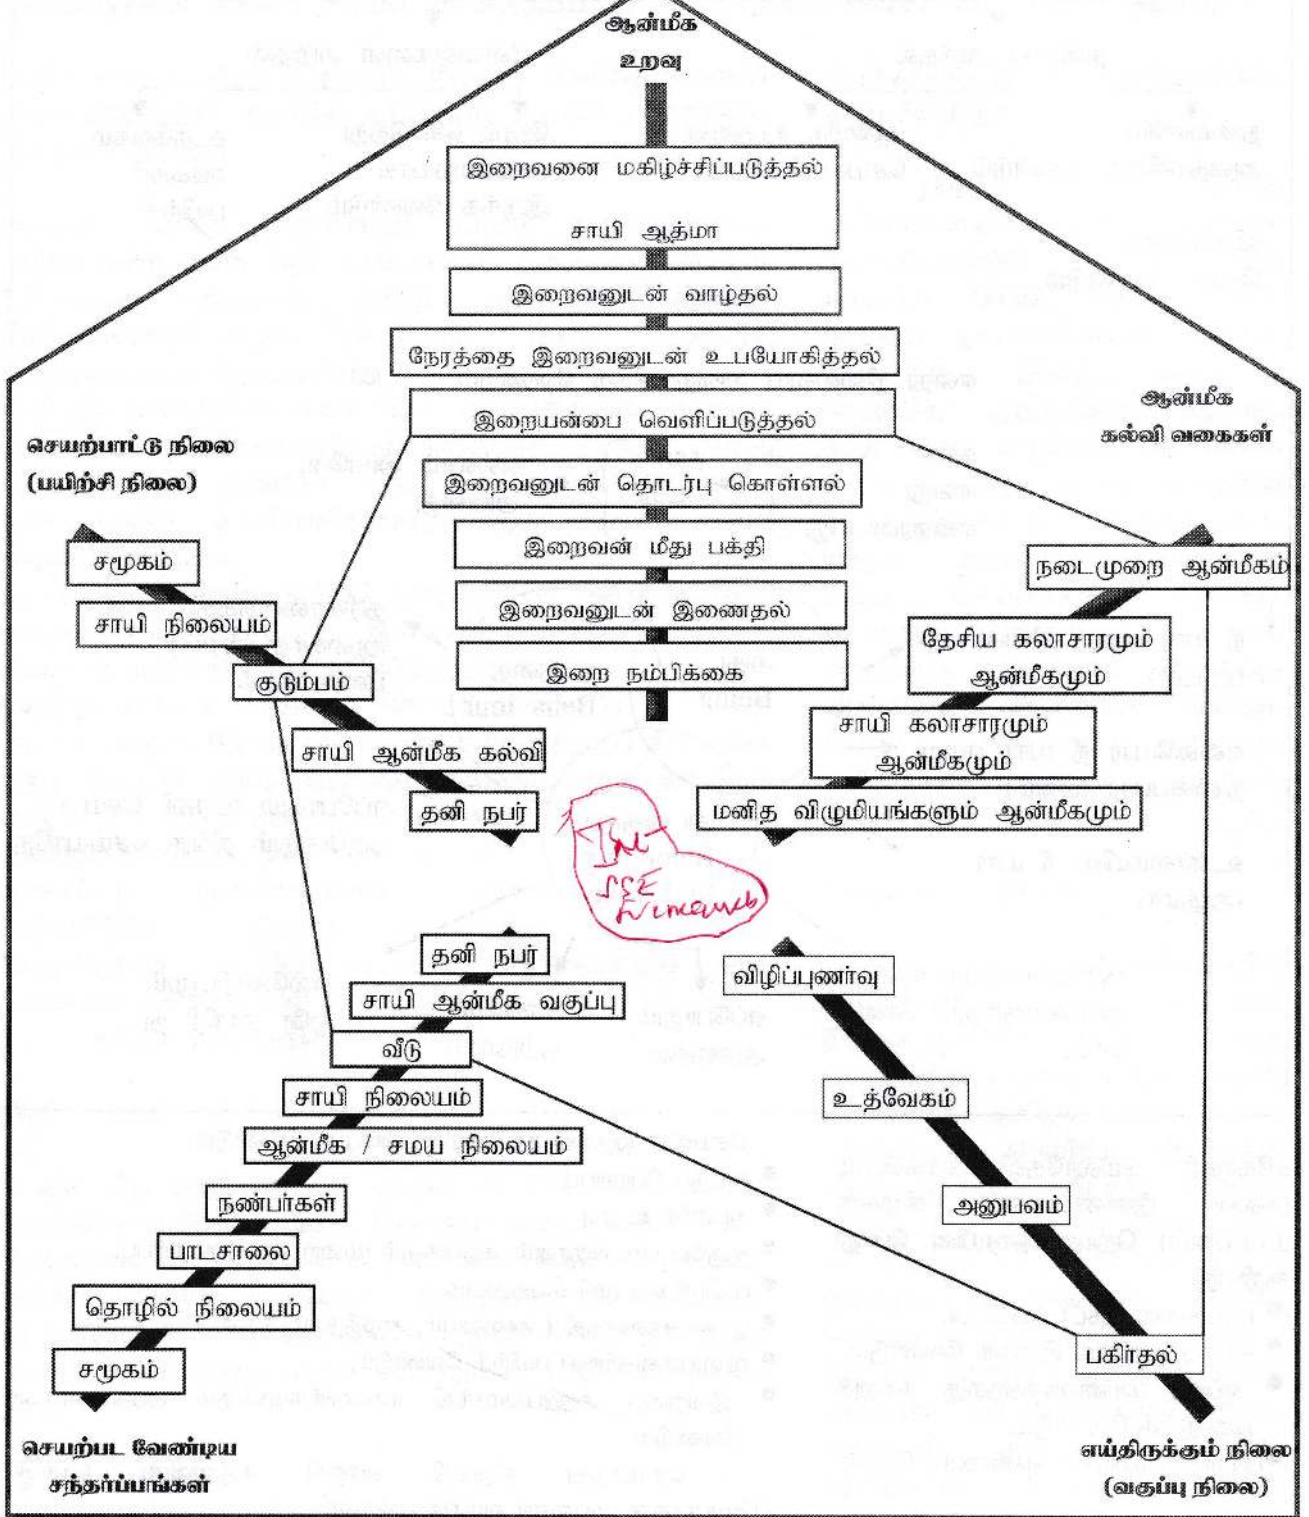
ஆன்மீக உறவு

இறைவனை மகிழ்ச்சிப்படுத்தல்

சாயி ஆத்மா

இறைவனுடன் வாழ்தல்

நேரத்தை இறைவனுடன் உபயோகித்தல்

இறையன்பை வெளிப்படுத்தல்

இறைவனுடன் தொடர்பு கொள்ளல்

இறைவன் மீது பக்தி

இறைவனுடன் இணைதல்

இறை நம்பிக்கை

செயற்பாட்டு நிலை
(பயிற்சி நிலை)

சமூகம்

சாயி நிலையம்

குடும்பம்

சாயி ஆன்மீக கல்வி

தனி நபர்

ஆன்மீக
கல்வி வகைகள்

நடைமுறை ஆன்மீகம்

தேசிய கலாசாரமும் ஆன்மீகமும்

சாயி கலாசாரமும் ஆன்மீகமும்

மனித விழுமியங்களும் ஆன்மீகமும்

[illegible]

தனி நபர்

சாயி ஆன்மீக வகுப்பு

வீடு

சாயி நிலையம்

ஆன்மீக / சமய நிலையம்

நண்பர்கள்

பாடசாலை

தொழில் நிலையம்

சமூகம்

விழிப்புணர்வு

உத்வேகம்

அனுபவம்

பகிர்தல்

செயற்பட வேண்டிய சந்தர்ப்பங்கள்

எய்திருக்கும் நிலை
(வகுப்பு நிலை)